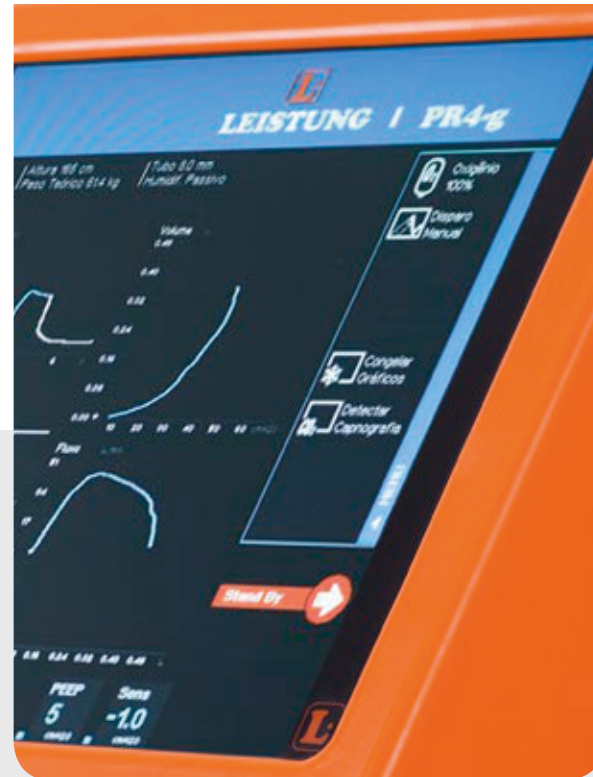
L

LEISTUNG / PR4-g

Altura 165 cm
Peso Teórico 61,4 kg

Tubo 8,0 mm
Humidif. Passivo

Volume
0.48

0.40

0.32

0.24

0.16

0.08

0.00

10 20 30 40 50 60

Flow

Oxigênio 100%

Disparo Manual

Congelar Gráficos

Detectar Capnografia

Stand By

0.16 0.24 0.32 0.40 0.48

PEEP
5
cmH2O

Sens
-1.0
cmH2O

L